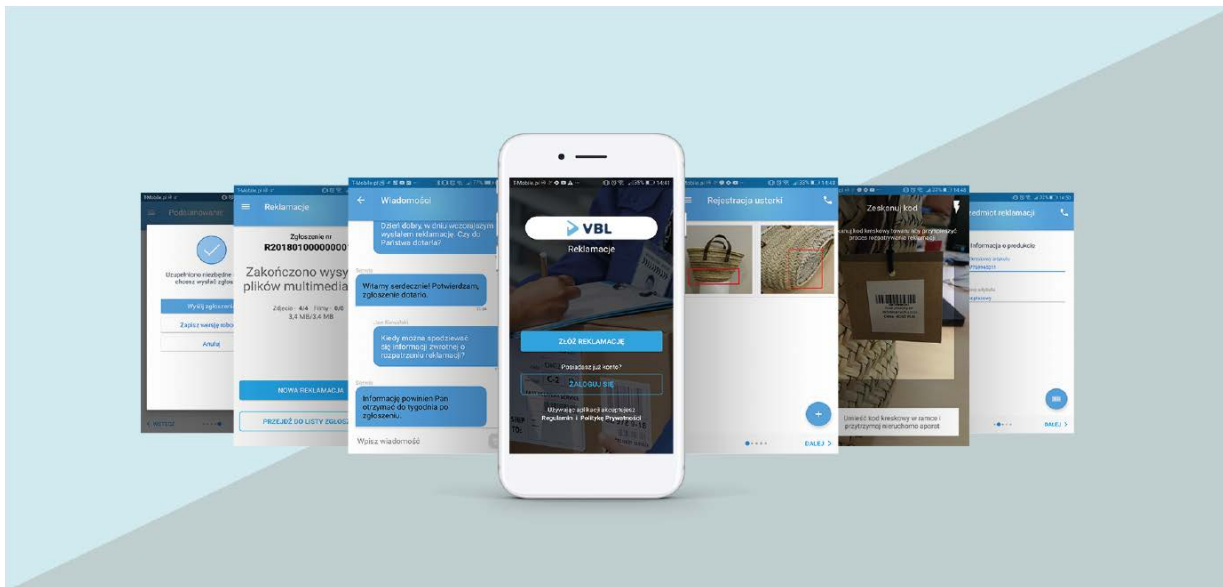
Podsumowanie

Uzupełniono niezbędne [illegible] chcesz wysłać zgło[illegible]

Wyślij zgłoszen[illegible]

Zapisz wersję robo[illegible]

Anuluj

Reklamacje

Zgłoszenie nr
R20180100000000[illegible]

Zakończono wysy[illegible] plików multimedia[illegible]

Zdjęcia 4/4 Filmy 0/0
3,4 MB/3,4 MB

NOWA REKLAMACJA

PRZEJDŹ DO LISTY ZGŁOS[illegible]

Wiadomości

Dzień dobry, w dniu wczorajszym wysłałem reklamację. Czy do Państwa dotarła?

Witamy serdecznie! Potwierdzam, zgłoszenie dotarło.

Kiedy można spodziewać się informacji zwrotnej o rozpatrzeniu reklamacji?

Informację powinien Pan otrzymać do tygodnia po zgłoszeniu.

Wpisz wiadomość

VBL
Reklamacje

ZŁÓŻ REKLAMACJĘ

Posiadasz już konto?

ZALOGUJ SIĘ

Używając aplikacji akceptujesz
Regulamin i Politykę Prywatności

Rejestracja usterki

DALEJ >

Zeskanuj kod

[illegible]kanuj kod kreskowy towaru aby przyspieszyć proces rejestrowania reklamacji

Umieść kod kreskowy w ramce i przytrzymaj nieruchomo aparat

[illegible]rzedmiot reklamacji

Informacja o produkcie

DALEJ >